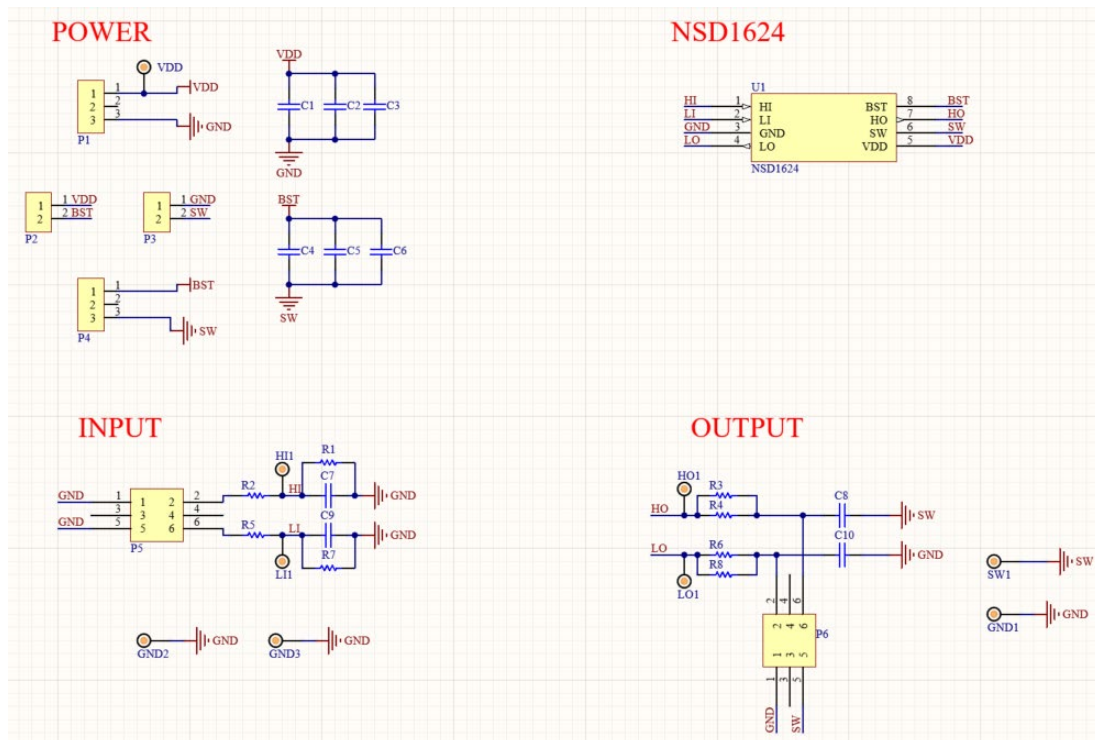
POWER

VDD
1 VDD
2
3 GND
P1

VDD
C1 C2 C3
GND

1 VDD
2 BST
P2

1 GND
2 SW
P3

BST
C4 C5 C6
SW

1 BST
2
3 SW
P4

NSD1624

U1
HI 1 HI BST 8 BST
LI 2 LI HO 7 HO
GND 3 GND SW 6 SW
LO 4 LO VDD 5 VDD
NSD1624

INPUT

GND 1 1 2 2
3 3 4 4
GND 5 5 6 6
P5
R2 HI1 R1 HI C7 GND
R5 LI C9 GND
R7
LI1

GND2 GND
GND3 GND

OUTPUT

HO1
R3
HO R4 C8 SW
LO R6 C10 GND
R8
LO1

2 4 6
2 4 6
P6
1 3 5
1 3 5
GND SW

SW1 SW
GND1 GND